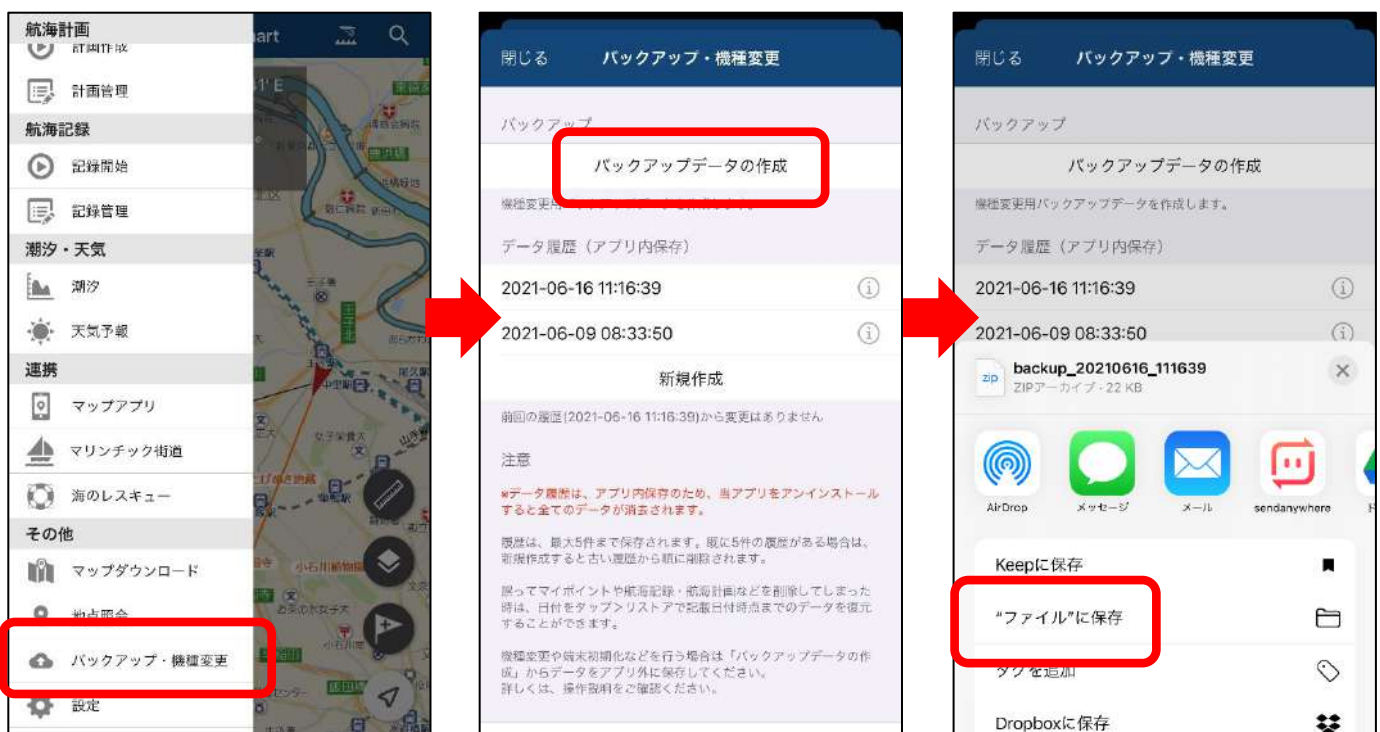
航海計画
計画作成
計画管理
航海記録
記録開始
記録管理
潮汐・天気
潮汐
天気予報
連携
マップアプリ
マリンチック街道
海のレスキュー
その他
マップダウンロード
地点照会
バックアップ・機種変更
設定

art
1°E

閉じる
バックアップ・機種変更
バックアップ
バックアップデータの作成
機種変更用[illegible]
データ履歴（アプリ内保存）
2021-06-16 11:16:39
2021-06-09 08:33:50
新規作成
前回の履歴(2021-06-16 11:16:39)から変更はありません。
注意
※データ履歴は、アプリ内保存のため、当アプリをアンインストールすると全てのデータが消去されます。
履歴は、最大5件まで保存されます。既に5件の履歴がある場合は、新規作成すると古い履歴から順に削除されます。
誤ってマイポイントや航海記録・航海計画などを削除してしまった時は、日付をタップ＞リストアで記載日付時点までのデータを復元することができます。
機種変更や端末初期化などを行う場合は「バックアップデータの作成」からデータをアプリ外に保存してください。
詳しくは、操作説明をご確認ください。

閉じる
バックアップ・機種変更
バックアップ
バックアップデータの作成
機種変更用バックアップデータを作成します。
データ履歴（アプリ内保存）
2021-06-16 11:16:39
2021-06-09 08:33:50
zip
backup_20210616_111639
ZIPアーカイブ・22 KB
AirDrop
メッセージ
メール
sendanywhere
Keepに保存
"ファイル"に保存
タグを追加
Dropboxに保存